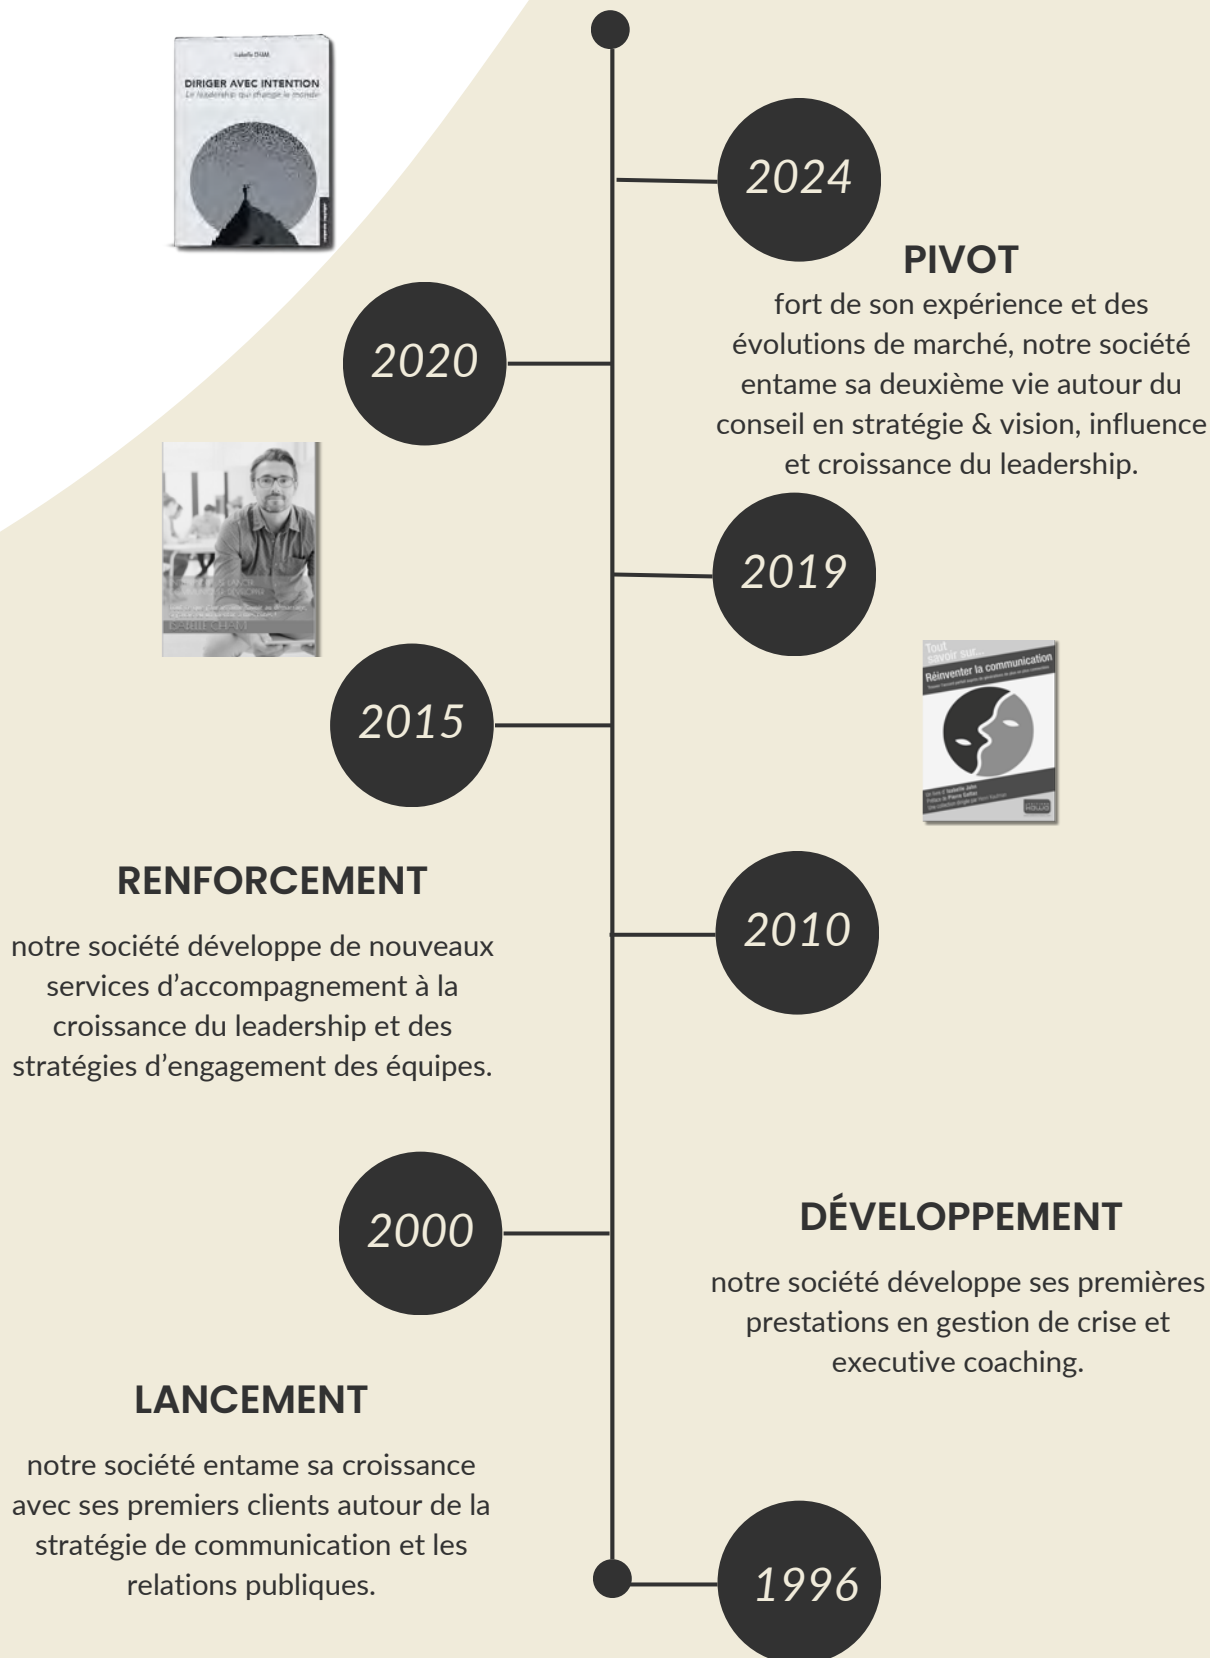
Isabelle CHAM
DIRIGER AVEC INTENTION
Le leadership qui change le monde

2024

PIVOT

fort de son expérience et des évolutions de marché, notre société entame sa deuxième vie autour du conseil en stratégie & vision, influence et croissance du leadership.

2020

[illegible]

2019

Tout savoir sur...
Réinventer la communication

2015

RENFORCEMENT

notre société développe de nouveaux services d’accompagnement à la croissance du leadership et des stratégies d’engagement des équipes.

2010

2000

DÉVELOPPEMENT

notre société développe ses premières prestations en gestion de crise et executive coaching.

LANCEMENT

notre société entame sa croissance avec ses premiers clients autour de la stratégie de communication et les relations publiques.

1996